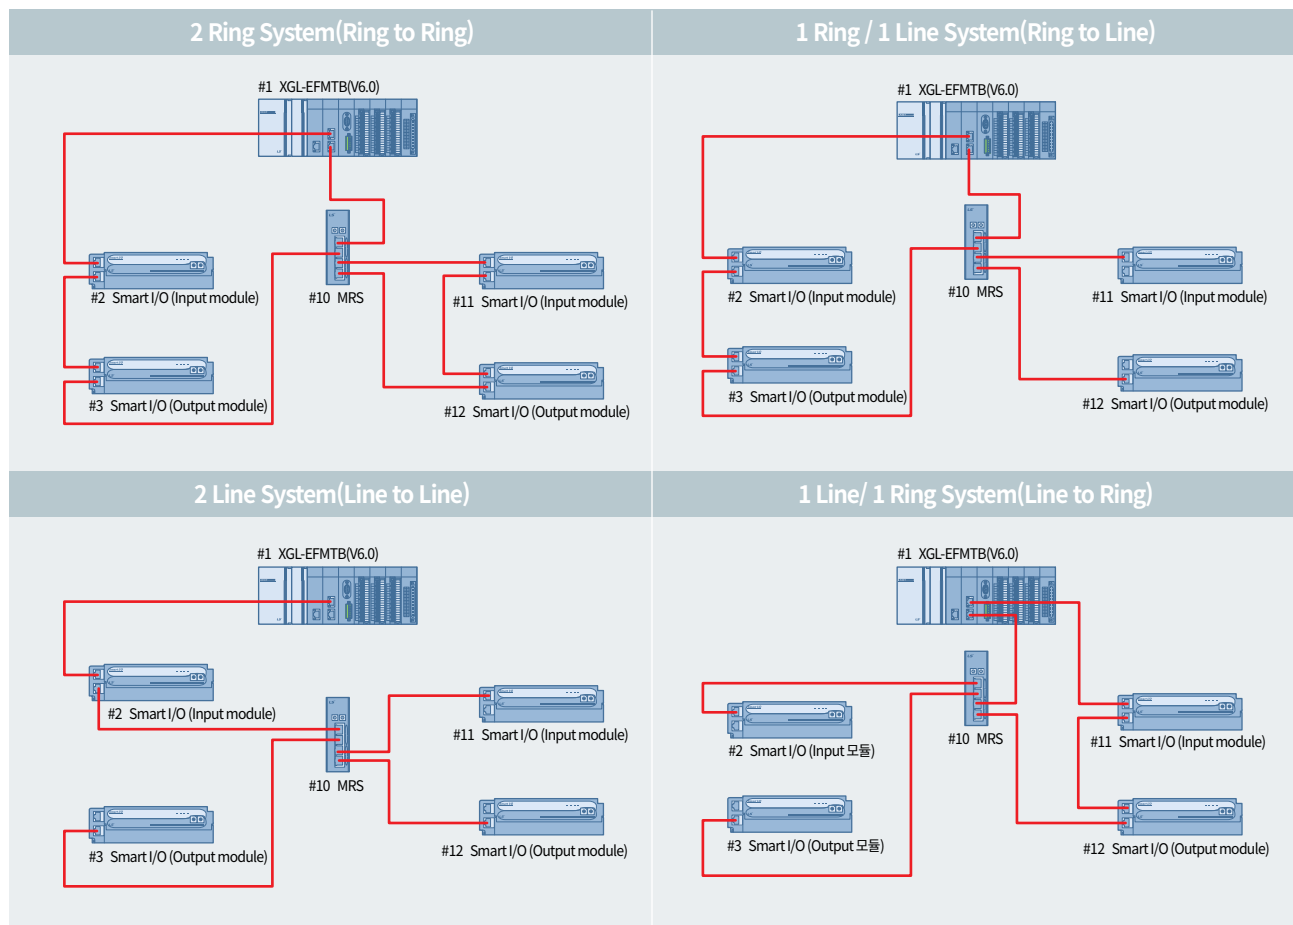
2 Ring System(Ring to Ring)

#1 XGL-EFMTB(V6.0)

#2 Smart I/O (Input module)

#10 MRS

#11 Smart I/O (Input module)

#3 Smart I/O (Output module)

#12 Smart I/O (Output module)

1 Ring / 1 Line System(Ring to Line)

#1 XGL-EFMTB(V6.0)

#2 Smart I/O (Input module)

#10 MRS

#11 Smart I/O (Input module)

#3 Smart I/O (Output module)

#12 Smart I/O (Output module)

2 Line System(Line to Line)

#1 XGL-EFMTB(V6.0)

#2 Smart I/O (Input module)

#11 Smart I/O (Input module)

#10 MRS

#3 Smart I/O (Output module)

#12 Smart I/O (Output module)

1 Line/ 1 Ring System(Line to Ring)

#1 XGL-EFMTB(V6.0)

#10 MRS

#2 Smart I/O (Input 모듈)

#11 Smart I/O (Input module)

#3 Smart I/O (Output 모듈)

#12 Smart I/O (Output module)